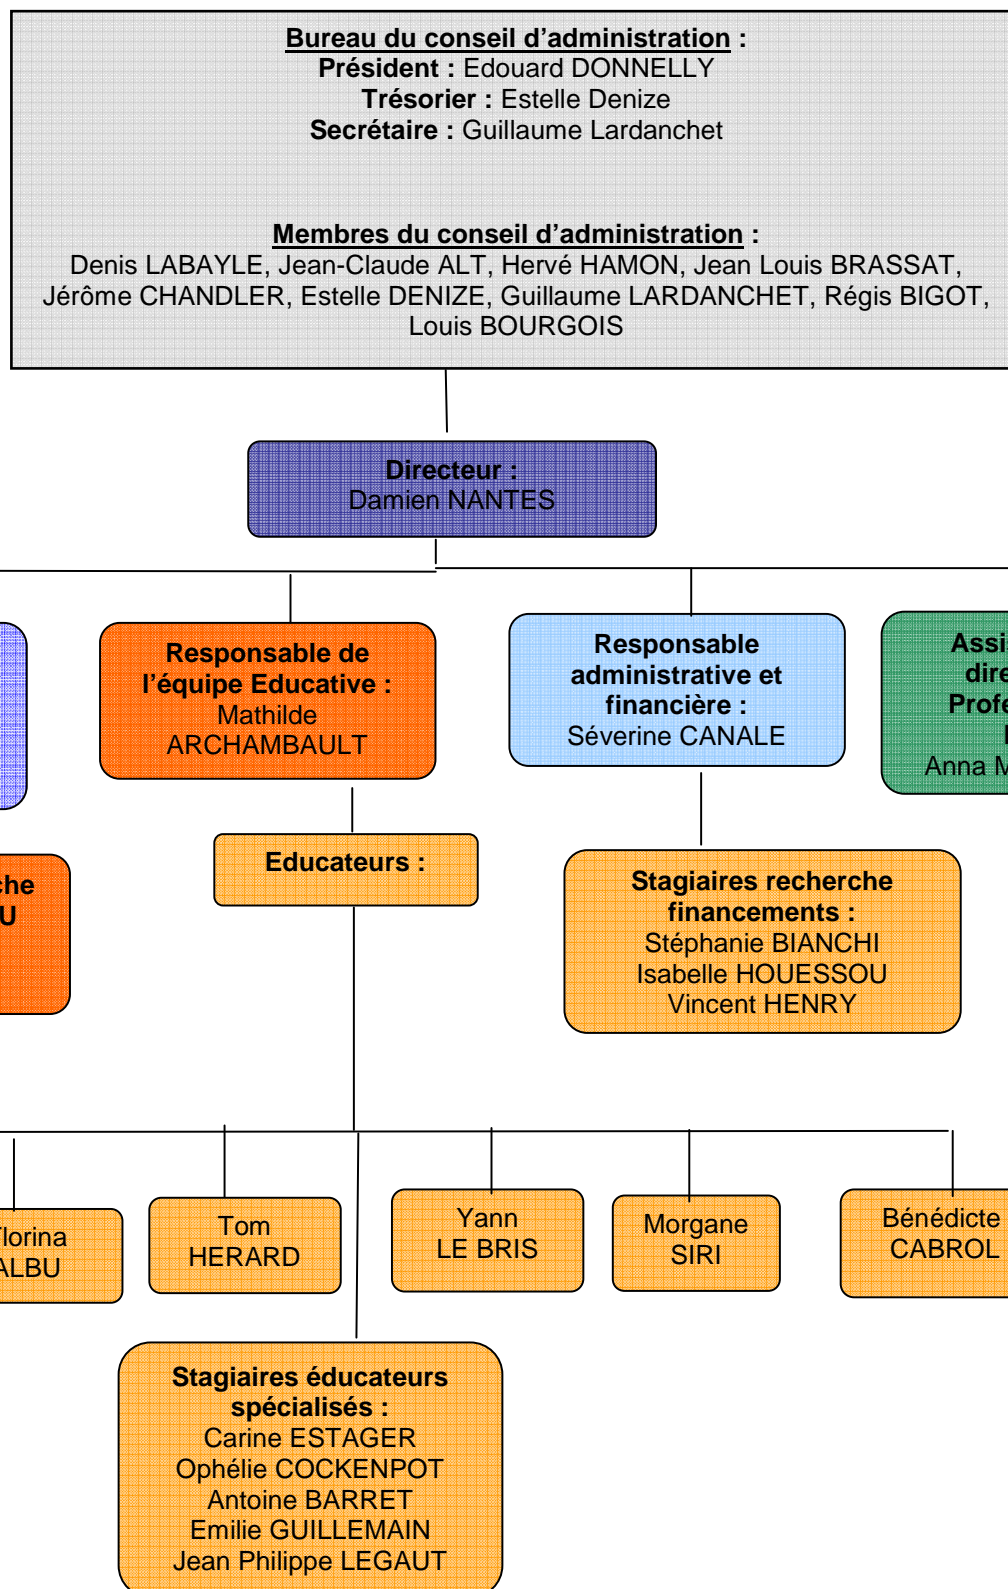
Bureau du conseil d'administration :
Président : Edouard DONNELLY
Trésorier : Estelle Denize
Secrétaire : Guillaume Lardanchet

Membres du conseil d'administration :
Denis LABAYLE, Jean-Claude ALT, Hervé HAMON, Jean Louis BRASSAT, Jérôme CHANDLER, Estelle DENIZE, Guillaume LARDANCHET, Régis BIGOT, Louis BOURGOIS

Directeur :
Damien NANTES

Responsable de l'équipe Educative :
Mathilde ARCHAMBAULT

Responsable administrative et financière :
Séverine CANALE

Assi
dire
Profe
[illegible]
Anna M

che
U

Educateurs :

Stagiaires recherche financements :
Stéphanie BIANCHI
Isabelle HOUESSOU
Vincent HENRY

lorina
ALBU

Tom
HERARD

Yann
LE BRIS

Morgane
SIRI

Bénédicte
CABROL

Stagiaires éducateurs spécialisés :
Carine ESTAGER
Ophélie COCKENPOT
Antoine BARRET
Emilie GUILLEMAIN
Jean Philippe LEGAUT